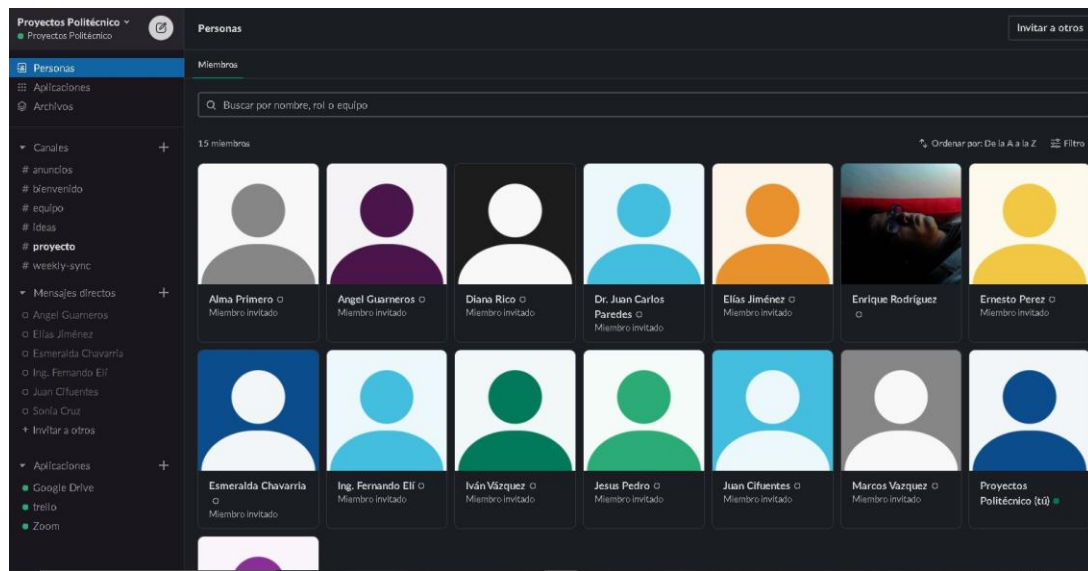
Proyectos Politécnico
Proyectos Politécnico

Personas
Aplicaciones
Archivos

Canales +
# anuncios
# bienvenido
# equipo
# ideas
# proyecto
# weekly-sync

Mensajes directos +
Angel Guarneros
Elías Jiménez
Esmeralda Chavarria
Ing. Fernando Elí
Juan Cifuentes
Sonia Cruz
+ Invitar a otros

Aplicaciones +
Google Drive
trello
Zoom

Personas
Invitar a otros

Miembros

Buscar por nombre, rol o equipo

15 miembros
Ordenar por: De la A a la Z
Filtro

Alma Primero
Miembro invitado

Angel Guarneros
Miembro invitado

Diana Rico
Miembro invitado

Dr. Juan Carlos Paredes
Miembro invitado

Elías Jiménez
Miembro invitado

Enrique Rodríguez

Ernesto Perez
Miembro invitado

Esmeralda Chavarria
Miembro invitado

Ing. Fernando Elí
Miembro invitado

Iván Vázquez
Miembro invitado

Jesus Pedro
Miembro invitado

Juan Cifuentes
Miembro invitado

Marcos Vazquez
Miembro invitado

Proyectos Politécnico (tú)